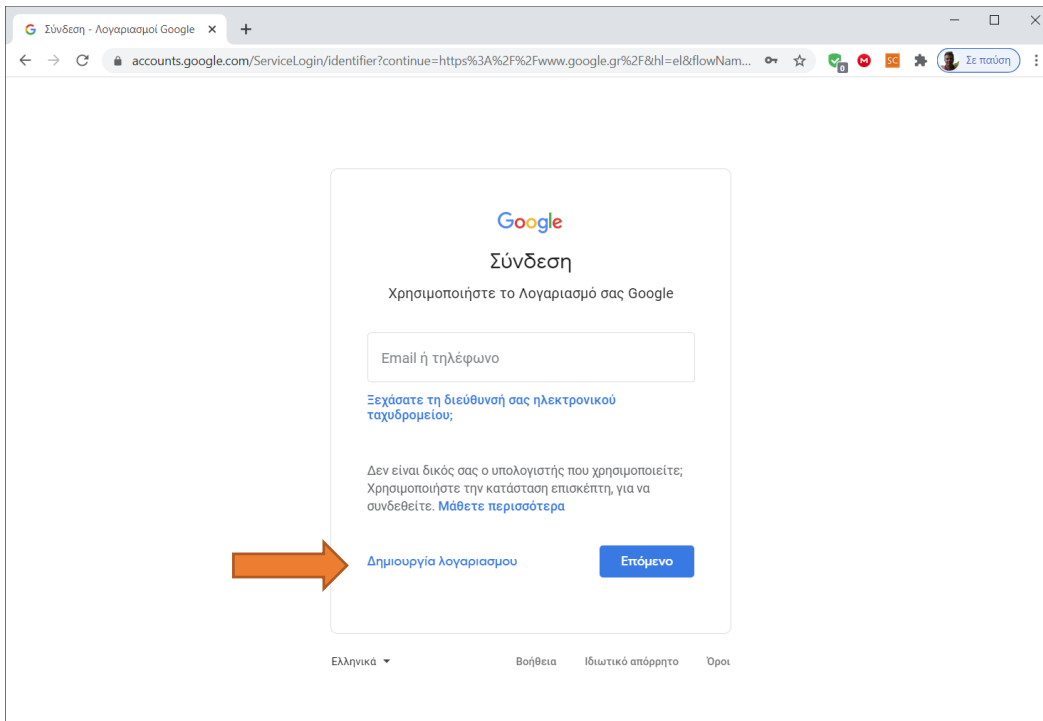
Σύνδεση - Λογαριασμοί Google ×
+
accounts.google.com/ServiceLogin/identifier?continue=https%3A%2F%2Fwww.google.gr%2F&hl=el&flowNam...
0
SC
Σε παύση

Google
Σύνδεση
Χρησιμοποιήστε το Λογαριασμό σας Google

Email ή τηλέφωνο

Ξεχάσατε τη διεύθυνσή σας ηλεκτρονικού ταχυδρομείου;

Δεν είναι δικός σας ο υπολογιστής που χρησιμοποιείτε; Χρησιμοποιήστε την κατάσταση επισκέπτη, για να συνδεθείτε. Μάθετε περισσότερα

Δημιουργία λογαριασμου
Επόμενο

Ελληνικά
Βοήθεια
Ιδιωτικό απόρρητο
Όροι